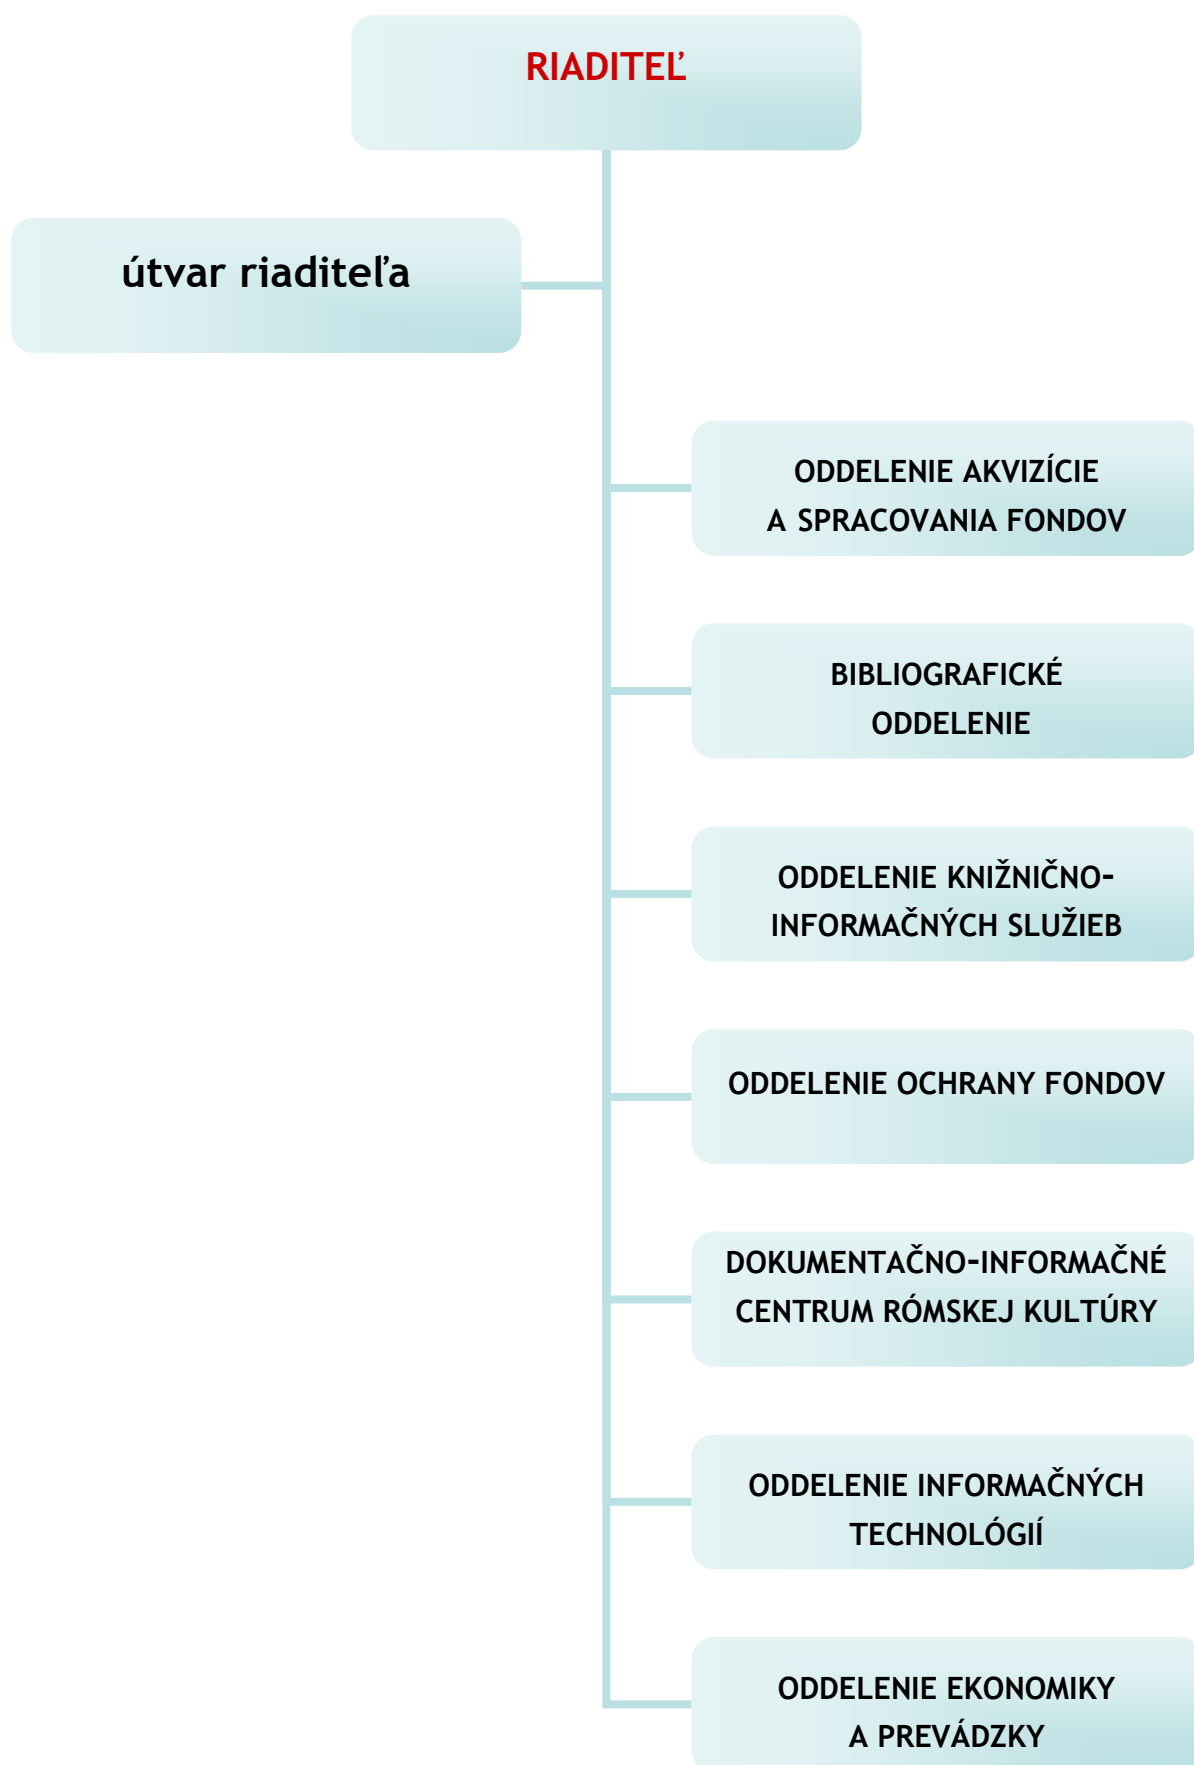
RIADITEĽ

útvar riaditeľa

ODDELENIE AKVIZÍCIE A SPRACOVANIA FONDOV

BIBLIOGRAFICKÉ ODDELENIE

ODDELENIE KNIŽNIČNO-INFORMAČNÝCH SLUŽIEB

ODDELENIE OCHRANY FONDOV

DOKUMENTAČNO-INFORMAČNÉ CENTRUM RÓMSKEJ KULTÚRY

ODDELENIE INFORMAČNÝCH TECHNOLÓGIÍ

ODDELENIE EKONOMIKY A PREVÁDZKY